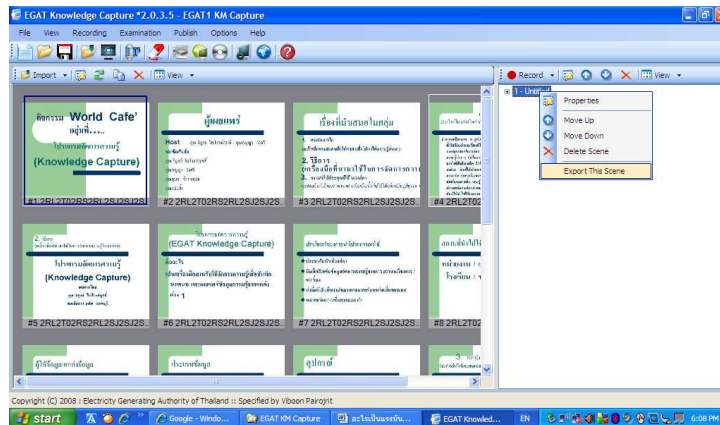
EGAT Knowledge Capture *2.0.3.5 - EGAT1 KM Capture

File View Recording Examination Publish Options Help

Import View

Record View

1 - Untitled

Properties
Move Up
Move Down
Delete Scene
Export This Scene

กิจกรรม World Cafe' อยู่ที่.....
โปรแกรมจัดการความรู้
(Knowledge Capture)
#1 2RL2T02RS2RL2SJ2S

ผู้ดมแพร่
Host
#2 2RL2T02RS2RL2SJ2S

เรื่องที่นำเสนอในกลุ่ม
1. ...
2. วิธีการ
3. ...
#3 2RL2T02RS2RL2SJ2S

#4 2RL2T

2.
โปรแกรมจัดการความรู้
(Knowledge Capture)
#5 2RL2T02RS2RL2SJ2S

(EGAT Knowledge Capture)
#6 2RL2T02RS2RL2SJ2S

#7 2RL2T02RS2RL2SJ2S

#8 2RL2T

ผู้ใช้ข้อมูล
ประโยชน์ของ
อุปกรณ์

Copyright (C) 2008 : Electricity Generating Authority of Thailand :: Specified by Viboon Pairojrit

start Google - Windo... EGAT KM Capture EGAT Knowled... EN 6:08 PM